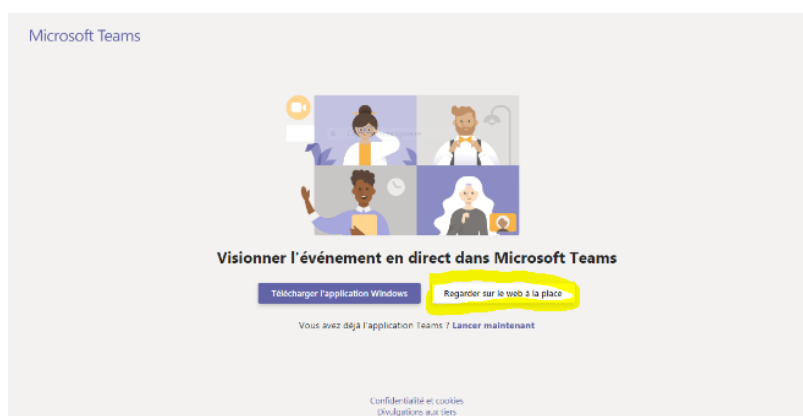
Microsoft Teams

Visionner l'événement en direct dans Microsoft Teams

Télécharger l'application Windows

Regarder sur le web à la place

Vous avez déjà l'application Teams ? Lancer maintenant

Confidentialité et cookies
Divulgations aux tiers